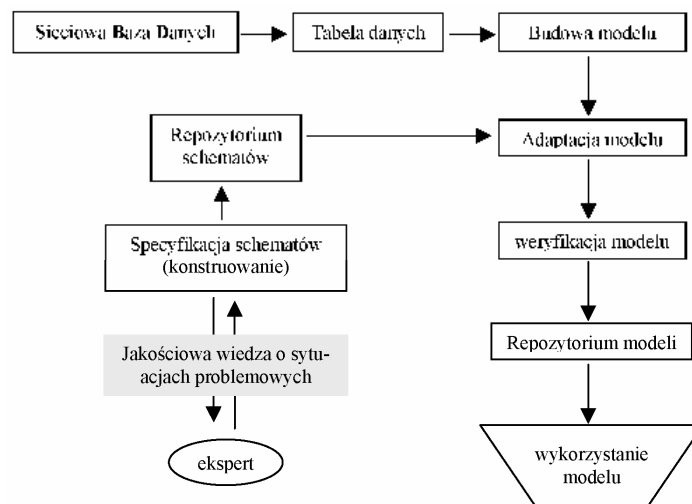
Sieciowa Baza Danych

Tabela danych

Budowa modelu

Repozytorium schematów

Adaptacja modelu

Specyfikacja schematów (konstruowanie)

weryfikacja modelu

Jakościowa wiedza o sytuacjach problemowych

Repozytorium modeli

ekspert

wykorzystanie modelu